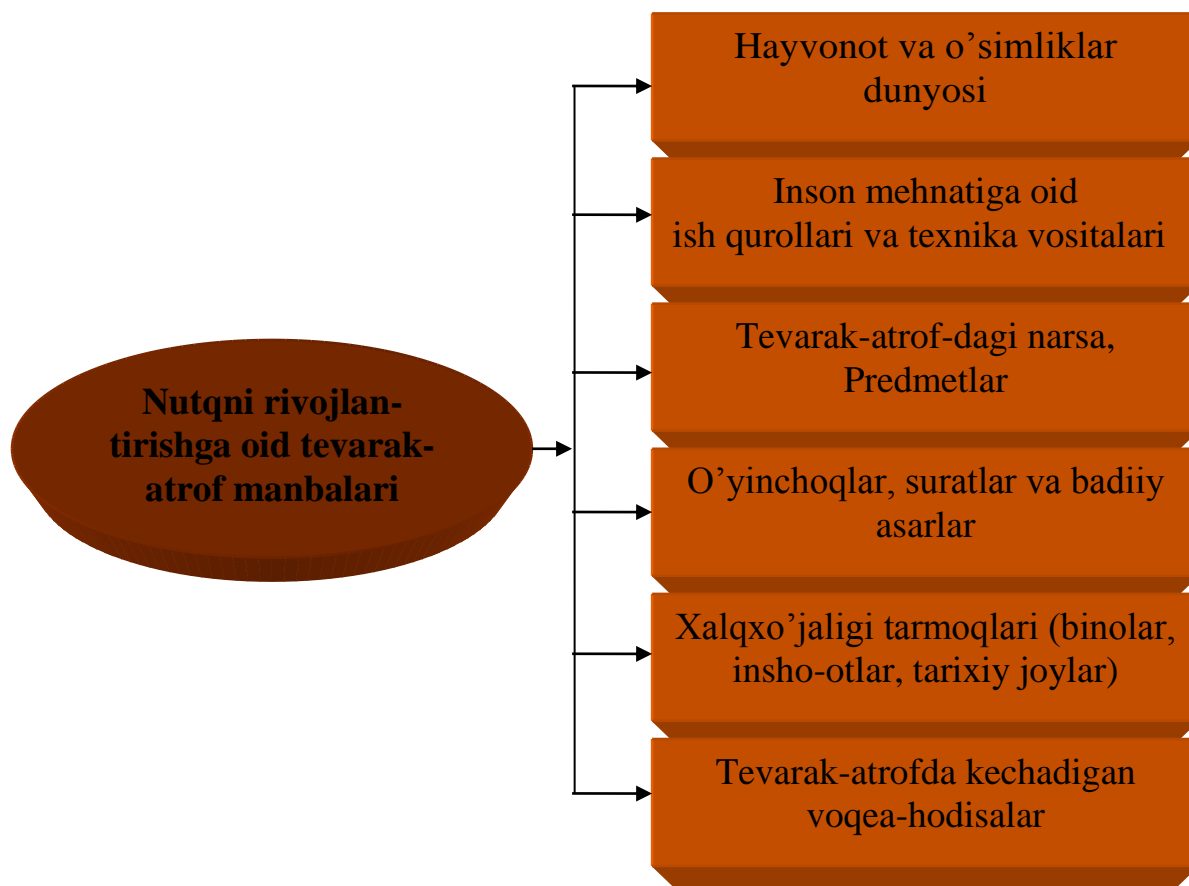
Nutqni rivojlantirishga oid tevarak-atrof manbalari

Hayvonot va o’simliklar dunyosi

Inson mehnatiga oid ish qurollari va texnika vositalari

Tevarak-atrof-dagi narsa, Predmetlar

O’yinchoqlar, suratlar va badiiy asarlar

Xalqxo’jaligi tarmoqlari (binolar, insho-otlar, tarixiy joylar)

Tevarak-atrofda kechadigan voqea-hodisalar